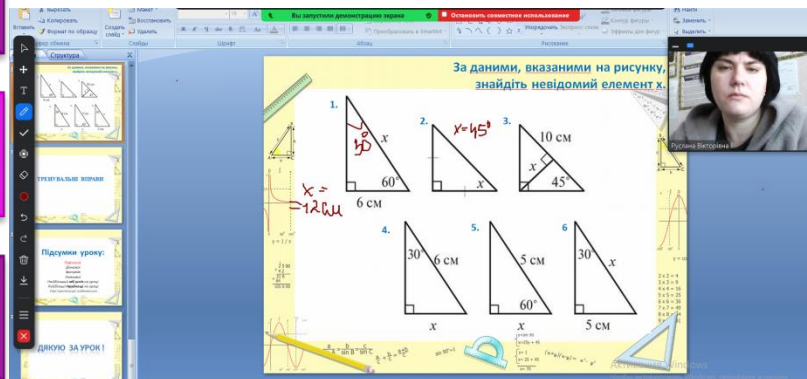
Вырезать
Копировать
Формат по образцу
Вставить
Буфер обмена
Создать слайд
Удалить
Макет
Восстановить
Слайды
Шрифт
Абзац
Вы запустили демонстрацию экрана
Остановить совместное использование
Преобразовать в SmartArt
Упорядочить
Экспресс-стили
Контур фигуры
Эффекты для фигур
Рисование
Найти
Заменить
Выделить
Структура
ТРЕНУВАЛЬНІ ВПРАВИ
Підсумки уроку:
ДЯКУЮ ЗА УРОК !
Руслана Вікторівна

За даними, вказаними на рисунку, знайдіть невідомий елемент x.

1. 30° x 60° 6 см
x = 12см
2. x=45° x
3. 10 см x 45°
4. 30° 6 см x
5. 5 см 60° x
6 30° x 5 см

Активация Windows